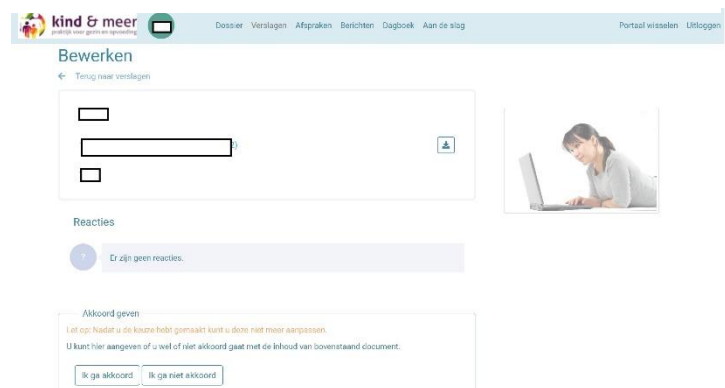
kind & meer
praktijk voor gezin en opvoeding

Dossier Verslagen Afspraken Berichten Dagboek Aan de slag

Portaal wisselen Uitloggen

Bewerken

← Terug naar verslagen

Reacties

Er zijn geen reacties.

Akkoord geven

Let op: Nadat u de keuze hebt gemaakt kunt u deze niet meer aanpassen.

U kunt hier aangeven of u wel of niet akkoord gaat met de inhoud van bovenstaand document.

Ik ga akkoord

Ik ga niet akkoord